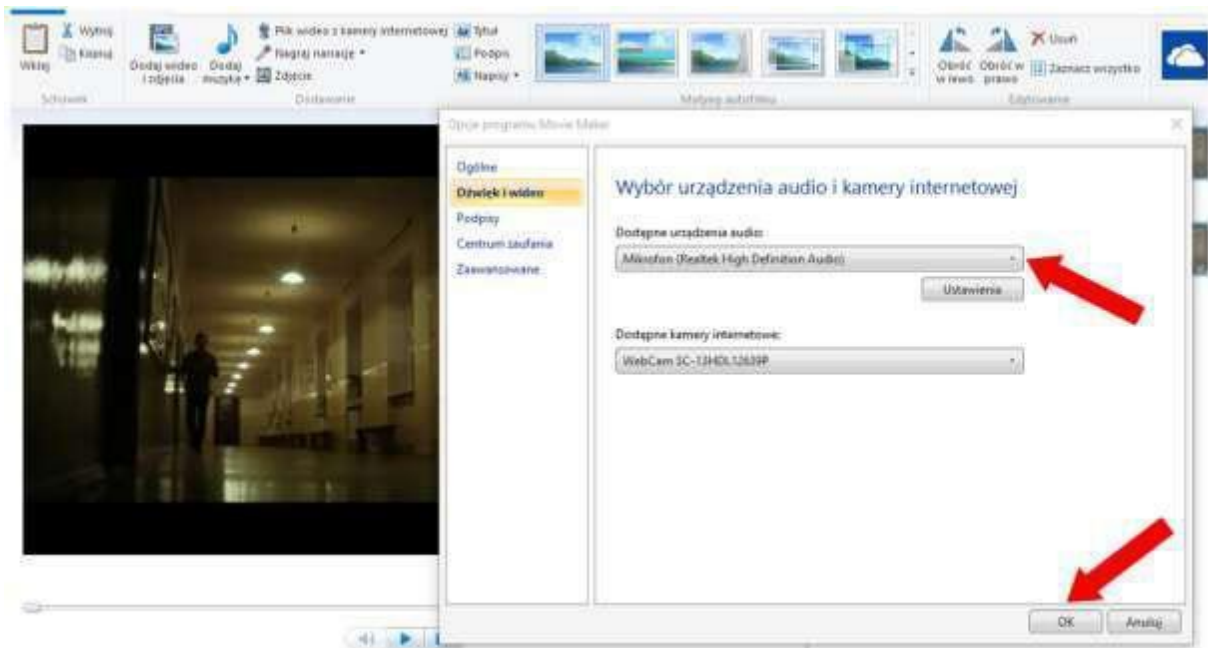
Wklej
Wytnij
Kopiuj
Schowek
Dodaj wideo i zdjęcia
Dodaj muzykę
Plik wideo z kamery internetowej
Nagraj narrację
Zdjęcie
Tytuł
Podpis
Napisy
Dodawanie
Motywy autofilmu
Obróć w lewo
Obróć w prawo
Usuń
Zaznacz wszystko
Edytowanie

Opcje programu Movie Maker

Ogólne
Dźwięk i wideo
Podpisy
Centrum zaufania
Zaawansowane

Wybór urządzenia audio i kamery internetowej

Dostępne urządzenia audio:
Mikrofon (Realtek High Definition Audio)
Ustawienia

Dostępne kamery internetowe:
WebCam SC-13HDL12639P

OK
Anuluj